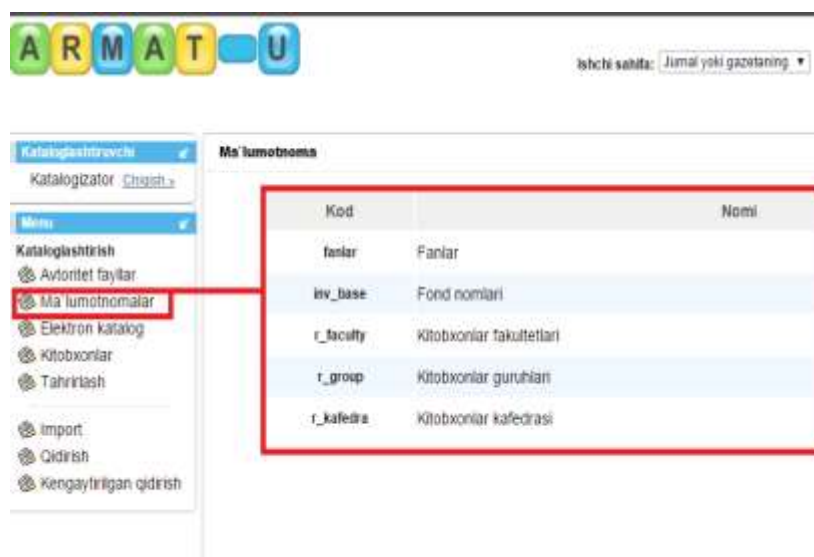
ARMAT U

Ishchi sahifa: Jurnal yoki gazetaning ▼

Katalogalashtiruvchi
Katalogizator Chiqish »

Menu
Kataloglashtirish
Avtoritet fayllar
Ma`lumotnomalar
Elektron katalog
Kitobxonlar
Tahrirlash

Import
Qidirish
Kengaytirilgan qidirish

Ma`lumotnoma

| Kod | Nomi |
|---|---|
| fanlar | Fanlar |
| inv_base | Fond nomlari |
| r_faculty | Kitobxonlar fakultetlari |
| r_group | Kitobxonlar guruhlari |
| r_kafedra | Kitobxonlar kafedrasi |